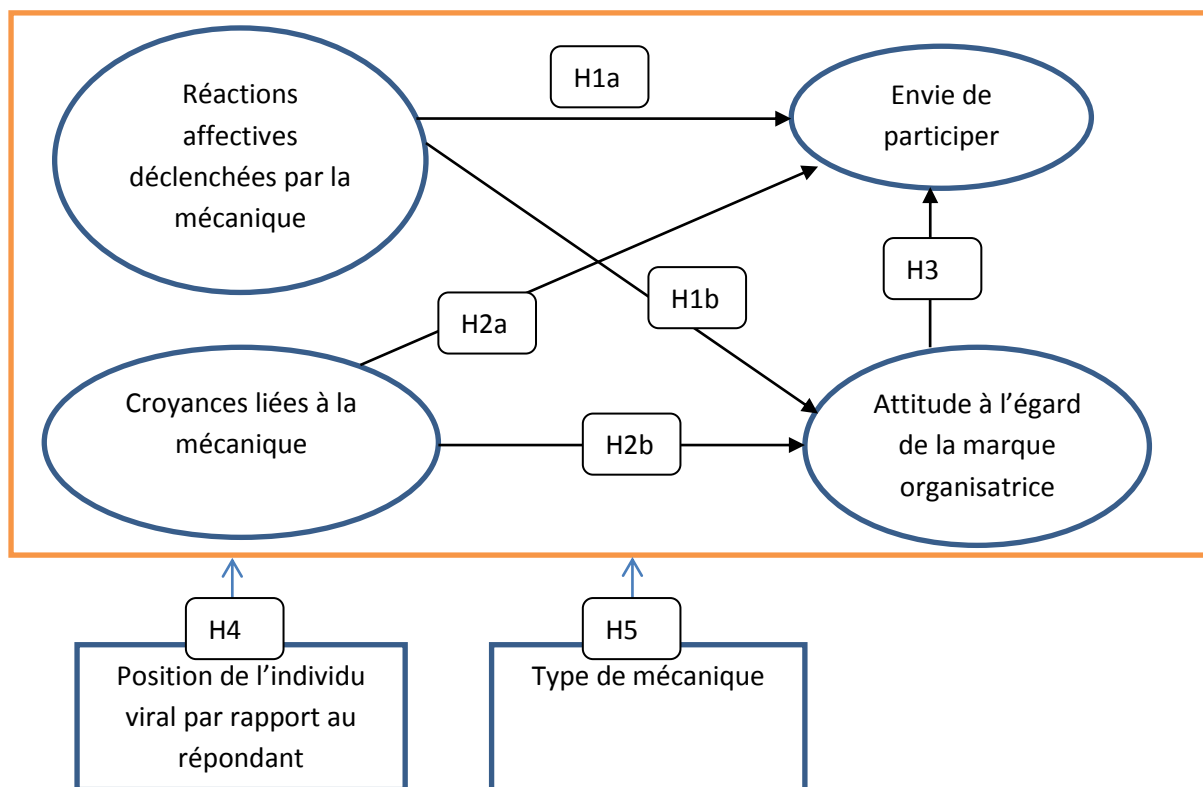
Réactions affectives déclenchées par la mécanique

H1a

Envie de participer

H2a

H1b

H3

Croyances liées à la mécanique

H2b

Attitude à l'égard de la marque organisatrice

H4

Position de l'individu viral par rapport au répondant

H5

Type de mécanique